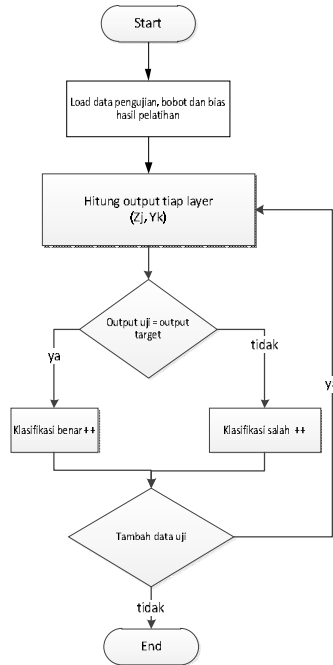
Start

Load data pengujian, bobot dan bias hasil pelatihan

Hitung output tiap layer
(Zj, Yk)

Output uji = output target

ya

tidak

Klasifikasi benar++

Klasifikasi salah ++

ya

Tambah data uji

tidak

End